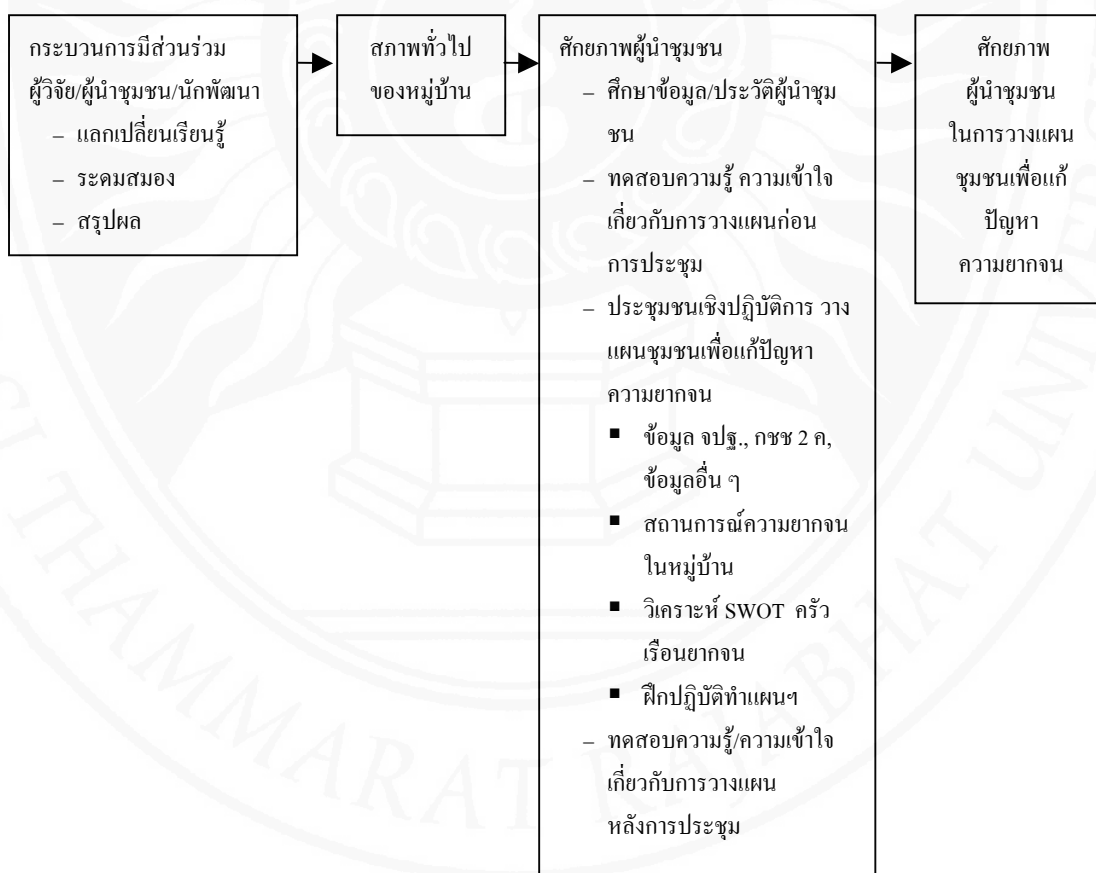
กระบวนการมีส่วนร่วม ผู้วิจัย/ผู้นำชุมชน/นักพัฒนา
– แลกเปลี่ยนเรียนรู้
– ระดมสมอง
– สรุปผล

สภาพทั่วไปของหมู่บ้าน

ศักยภาพผู้นำชุมชน
– ศึกษาข้อมูล/ประวัติผู้นำชุมชน
– ทดสอบความรู้ ความเข้าใจเกี่ยวกับการวางแผนก่อนการประชุม
– ประชุมชนเชิงปฏิบัติการ วางแผนชุมชนเพื่อแก้ปัญหาความยากจน
▪ ข้อมูล จปฐ., กชช 2 ค, ข้อมูลอื่น ๆ
▪ สถานการณ์ความยากจนในหมู่บ้าน
▪ วิเคราะห์ SWOT ครัวเรือนยากจน
▪ ฝึกปฏิบัติทำแผนฯ
– ทดสอบความรู้/ความเข้าใจเกี่ยวกับการวางแผนหลังการประชุม

ศักยภาพ ผู้นำชุมชน ในการวางแผน ชุมชนเพื่อแก้ ปัญหา ความยากจน